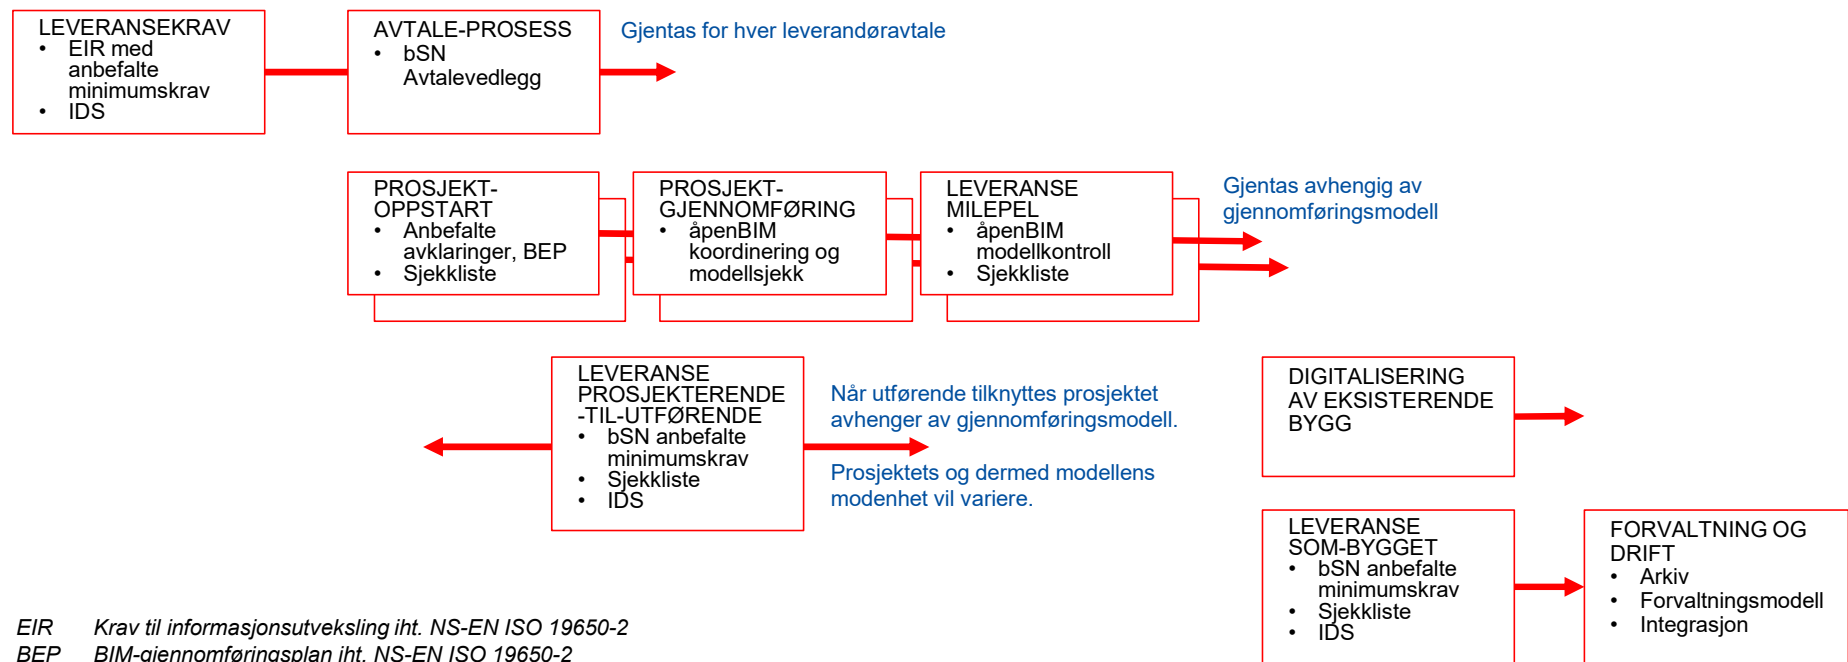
LEVERANSEKRAV
• EIR med anbefalte minimumskrav
• IDS

AVTALE-PROSESS
• bSN Avtalevedlegg

Gjentas for hver leverandøravtale

PROSJEKT-OPPSTART
• Anbefalte avklaringer, BEP
• Sjekkliste

PROSJEKT-GJENNOMFØRING
• åpenBIM koordinering og modellsjekk

LEVERANSE MILEPEL
• åpenBIM modellkontroll
• Sjekkliste

Gjentas avhengig av gjennomføringsmodell

LEVERANSE PROSJEKTERENDE -TIL-UTFØRENDE
• bSN anbefalte minimumskrav
• Sjekkliste
• IDS

Når utførende tilknyttes prosjektet avhenger av gjennomføringsmodell.

Prosjektets og dermed modellens modenhet vil variere.

DIGITALISERING AV EKSISTERENDE BYGG

LEVERANSE SOM-BYGGET
• bSN anbefalte minimumskrav
• Sjekkliste
• IDS

FORVALTNING OG DRIFT
• Arkiv
• Forvaltningsmodell
• Integrasjon

EIR Krav til informasjonsutveksling iht. NS-EN ISO 19650-2
BEP BIM-gjennomføringsplan iht. NS-EN ISO 19650-2